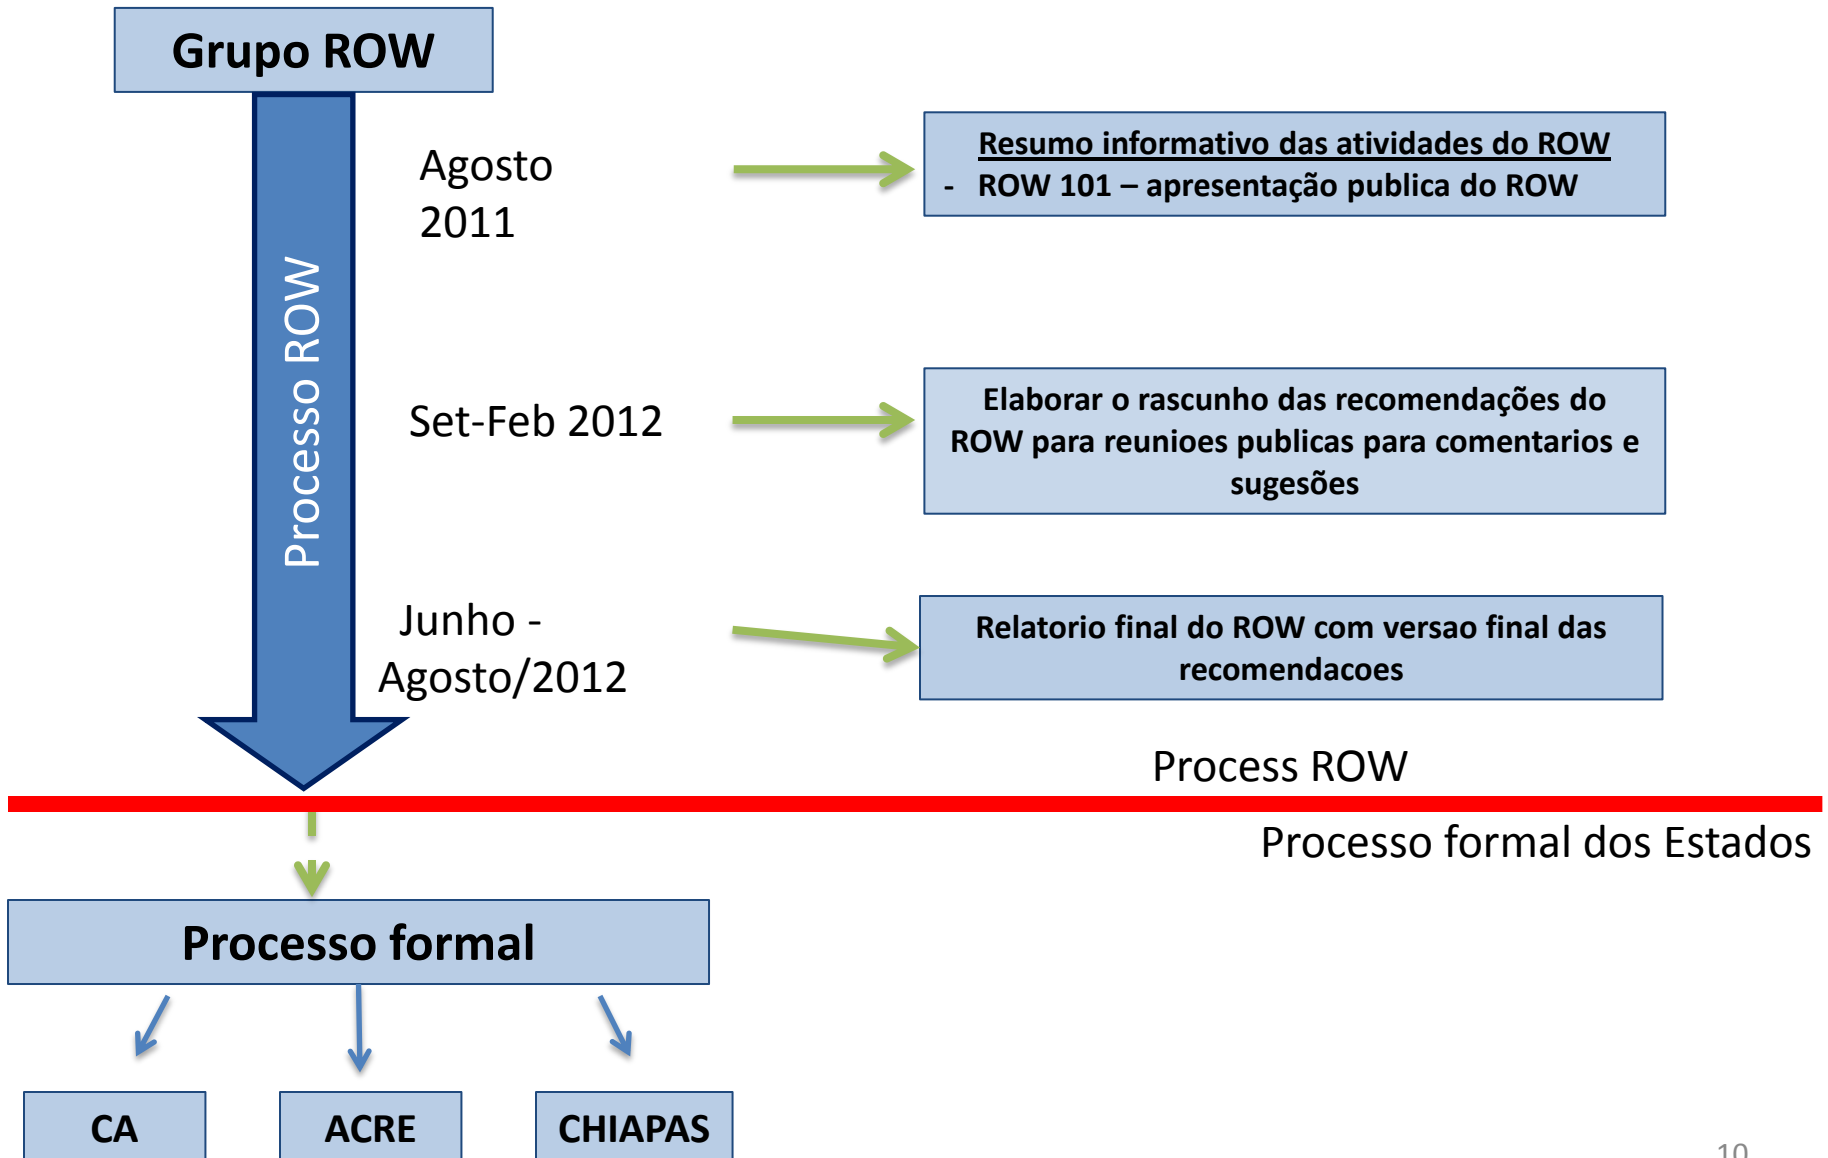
Grupo ROW

Processo ROW

Agosto 2011

Resumo informativo das atividades do ROW
- ROW 101 – apresentação publica do ROW

Set-Feb 2012

Elaborar o rascunho das recomendações do ROW para reunioes publicas para comentarios e sugesões

Junho - Agosto/2012

Relatorio final do ROW com versao final das recomendacoes

Process ROW

Processo formal dos Estados

Processo formal

CA

ACRE

CHIAPAS

10